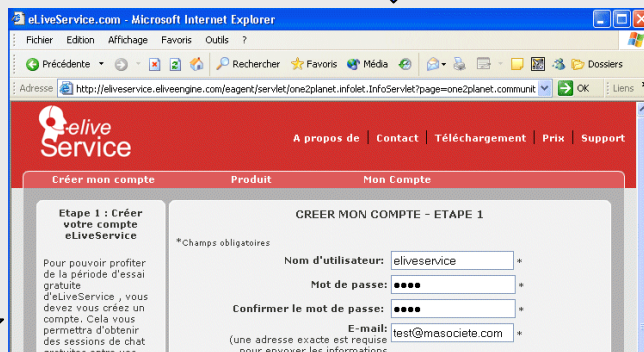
eLiveService.com - Microsoft Internet Explorer

Fichier Edition Affichage Favoris Outils ?

Précédente Rechercher Favoris Média Dossiers

Adresse http://eliveservice.eliveengine.com/eagent/servlet/one2planet.infolet.InfoServlet?page=one2planet.communit OK Liens

elive Service

A propos de | Contact | Téléchargement | Prix | Support

Créer mon compte Produit Mon Compte

Etape 1 : Créer votre compte eLiveService

Pour pouvoir profiter de la période d'essai gratuite d'eLiveService , vous devez vous créez un compte. Cela vous permettra d'obtenir des sessions de chat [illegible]

CREER MON COMPTE - ETAPE 1

*Champs obligatoires

Nom d'utilisateur: eliveservice *

Mot de passe: ●●●● *

Confirmer le mot de passe: ●●●● *

E-mail: test@masociete.com *
(une adresse exacte est requise pour envoyer les informations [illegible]